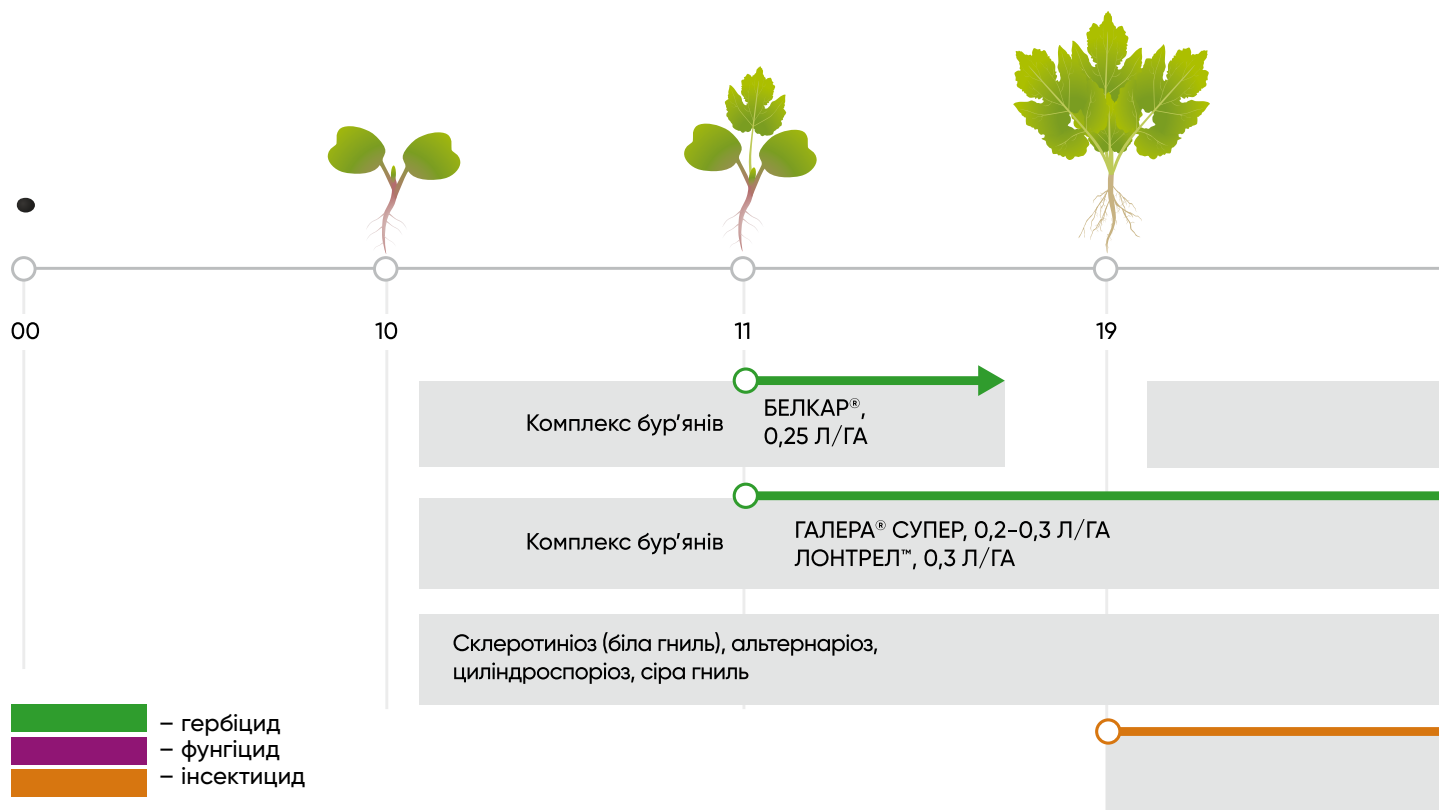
00

10

11

19

Комплекс бур’янів

БЕЛКАР®, 0,25 Л/ГА

Комплекс бур’янів

ГАЛЕРА® СУПЕР, 0,2-0,3 Л/ГА
ЛОНТРЕЛ™, 0,3 Л/ГА

Склеротиніоз (біла гниль), альтернаріоз, циліндроспоріоз, сіра гниль

– гербіцид
– фунгіцид
– інсектицид